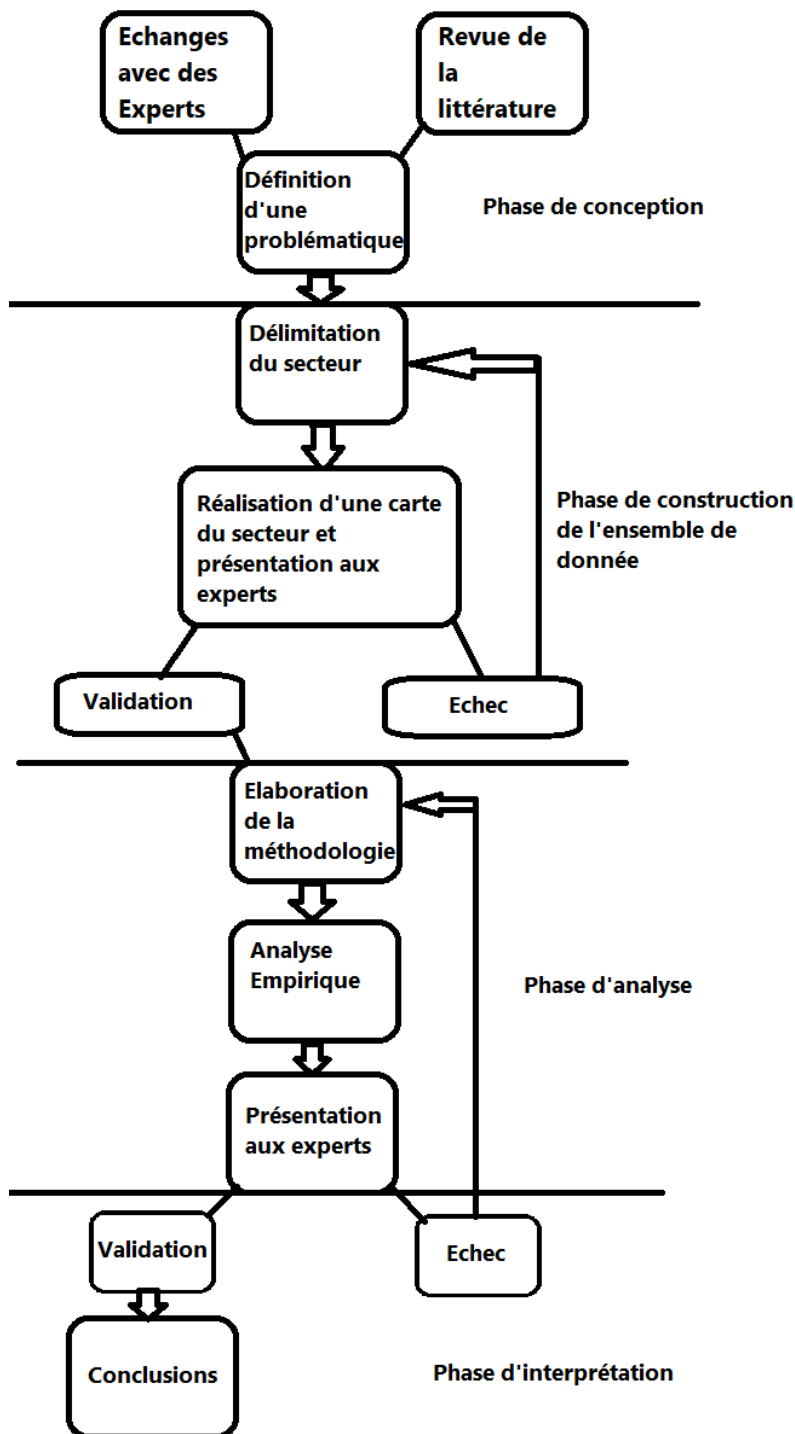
Echanges avec des Experts

Revue de la littérature

Définition d'une problématique

Phase de conception

Délimitation du secteur

Réalisation d'une carte du secteur et présentation aux experts

Phase de construction de l'ensemble de donnée

Validation

Echec

Elaboration de la méthodologie

Analyse Empirique

Phase d'analyse

Présentation aux experts

Validation

Echec

Conclusions

Phase d'interprétation